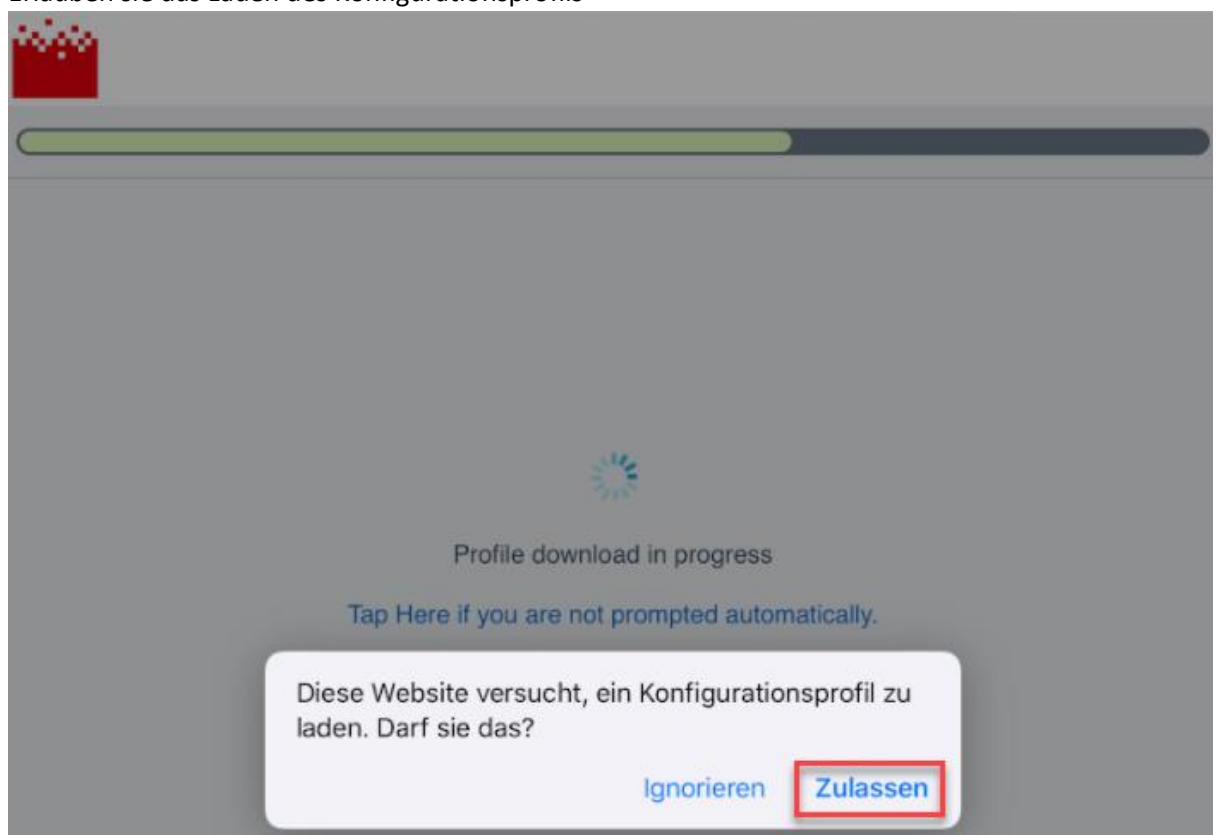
Erlauben Sie das Laden des Konfigurationsprofils

Profile download in progress

Tap Here if you are not prompted automatically.

Diese Website versucht, ein Konfigurationsprofil zu laden. Darf sie das?

Ignorieren Zulassen